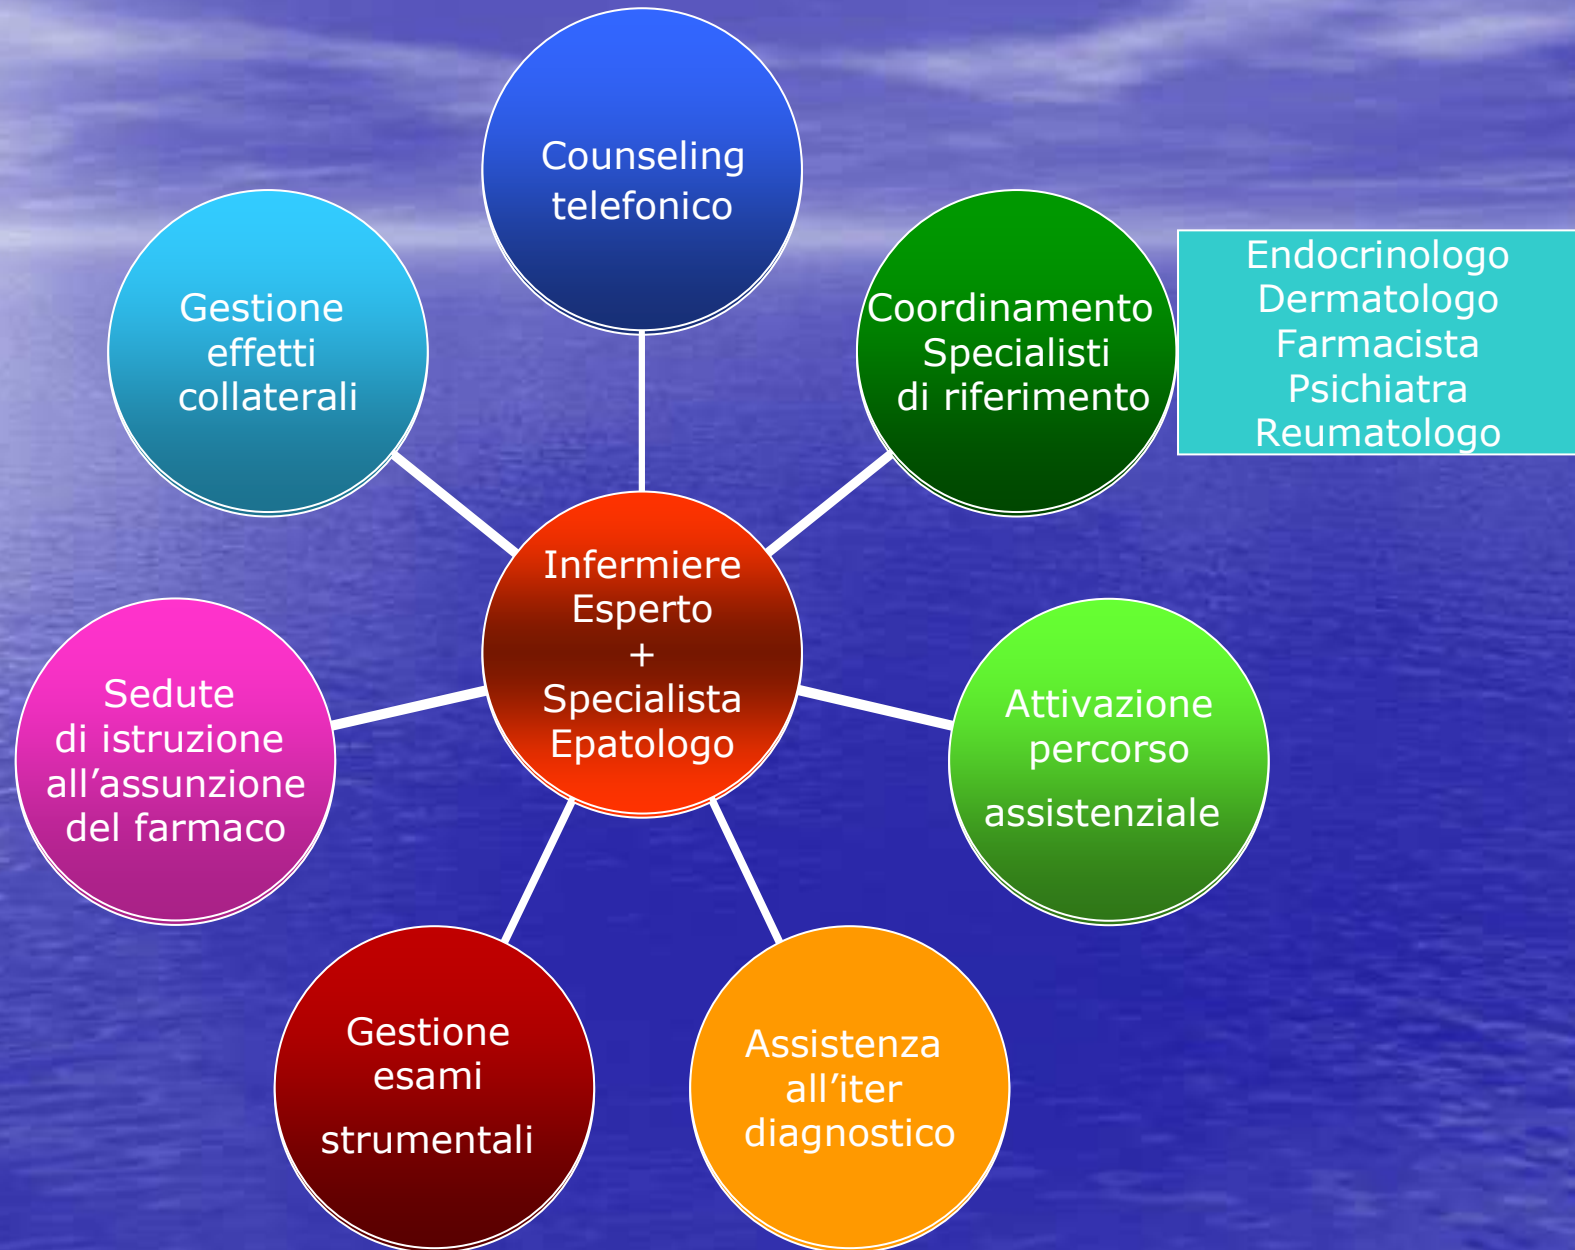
Counseling telefonico

Gestione effetti collaterali

Coordinamento Specialisti di riferimento

Endocrinologo
Dermatologo
Farmacista
Psichiatra
Reumatologo

Infermiere Esperto + Specialista Epatologo

Sedute di istruzione all’assunzione del farmaco

Attivazione percorso

assistenziale

Gestione esami

strumentali

Assistenza all’iter diagnostico